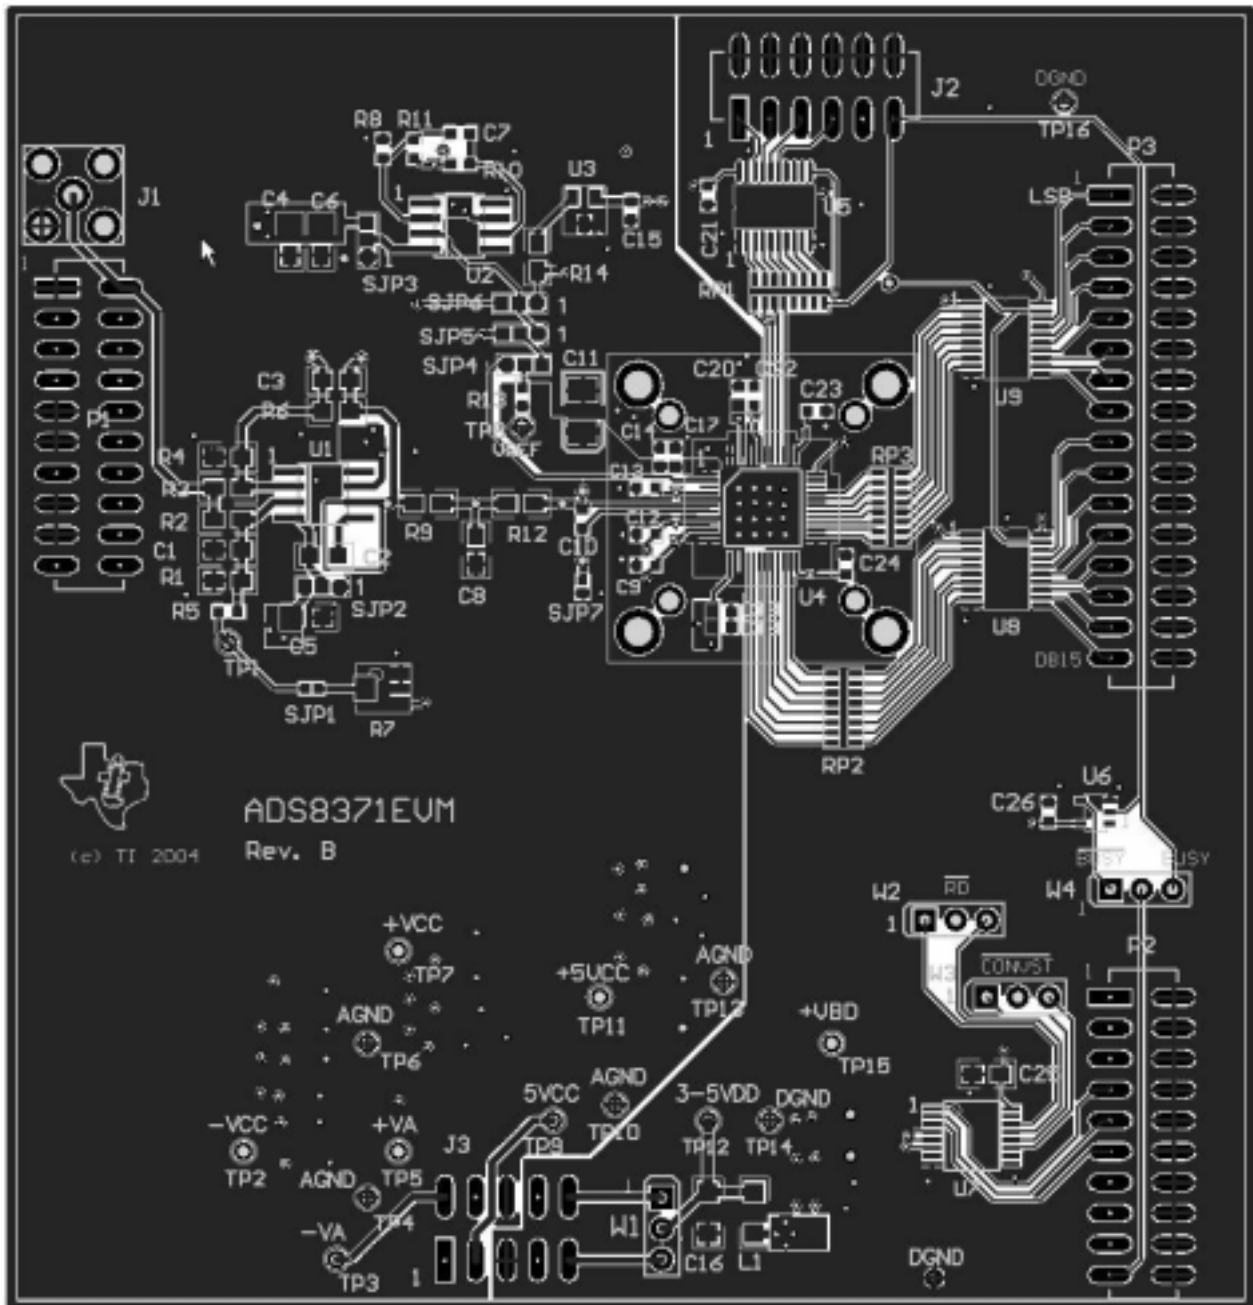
J2
DGND
TP16
1
P3
R8 R11 C7
R10
U3
J1
C4 C6
1
U5
LSB
C15
C21
1
U2
SJP3
R14
RP1
SJP6
1
SJP5
1
SJP4
C11
C3
R6
C20 C22
C23
U9
P1
R13
TP8
C14 C17
VREF
R4
U1
RP3
R3
C13
R2
R9
R12
C10
C1
C12
C24
C2
R1
C9
U4
R5
SJP2
SJP7
U8
C5
DB15
TP1
SJP1
R7
RP2
ADS8371EVM
(c) TI 2004
Rev. B
U6
C26
$\overline{BUSY}$ BUSY
W2 $\overline{RD}$
W4
1
1
+VCC
P2
TP7
W3 $\overline{CONVST}$
1
+5VCC
AGND
TP11
TP13
AGND
+VBD
TP6
TP15
C25
AGND
5VCC
3-5VDD DGND
1
-VCC
+VA
TP10
J3
TP9
TP12 TP14
TP2
AGND
TP5
U7
TP4
W1
-VA
C16
L1
DGND
TP3
1